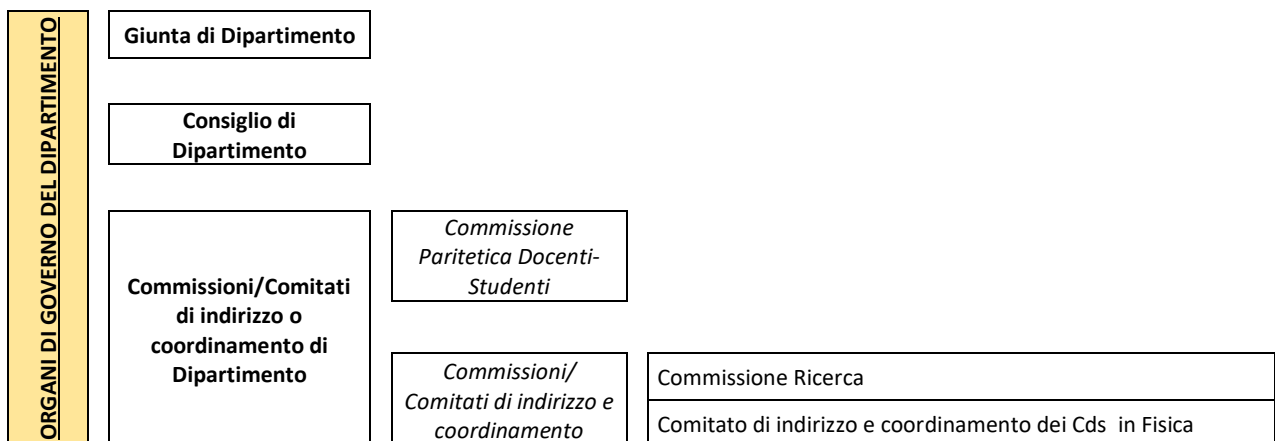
ORGANI DI GOVERNO DEL DIPARTIMENTO

Giunta di Dipartimento

Consiglio di Dipartimento

Commissioni/Comitati di indirizzo o coordinamento di Dipartimento

Commissione Paritetica Docenti-Studenti

Commissioni/ Comitati di indirizzo e coordinamento

Commissione Ricerca

Comitato di indirizzo e coordinamento dei Cds in Fisica